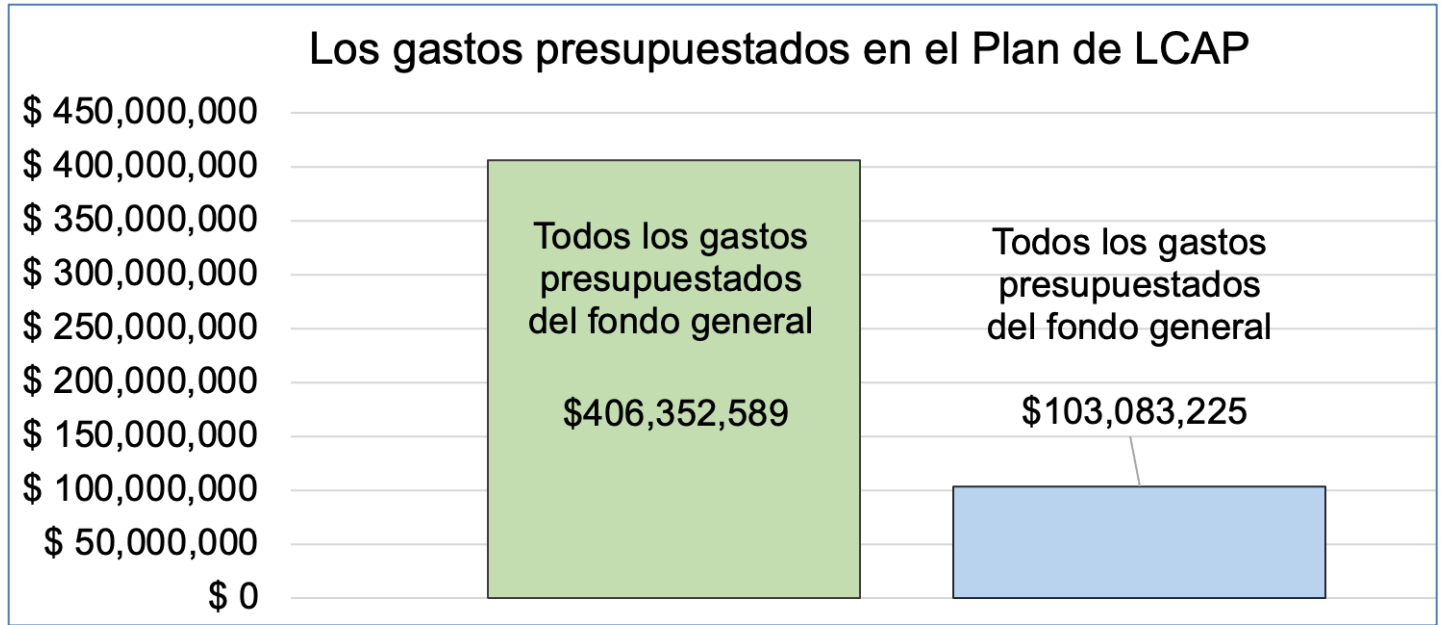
Los gastos presupuestados en el Plan de LCAP

$ 450,000,000
$ 400,000,000
$ 350,000,000
$ 300,000,000
$ 250,000,000
$ 200,000,000
$ 150,000,000
$ 100,000,000
$ 50,000,000
$ 0

Todos los gastos presupuestados del fondo general

$406,352,589

Todos los gastos presupuestados del fondo general

$103,083,225